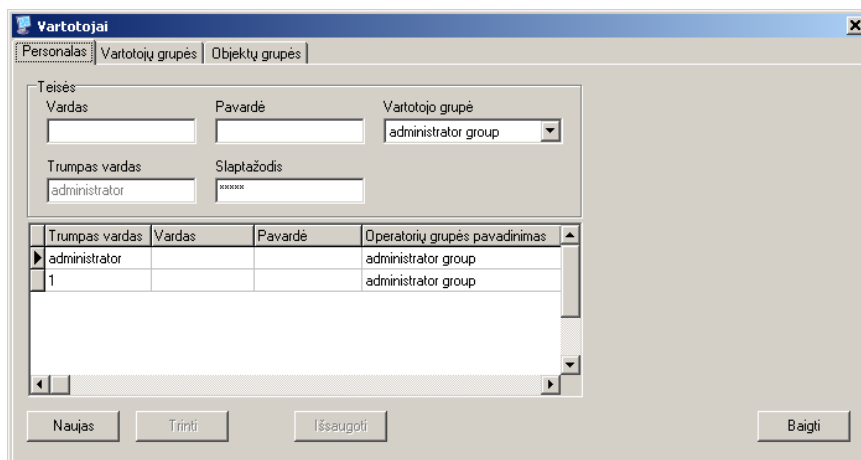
Vartotojai

Personalas | Vartotojų grupės | Objektų grupės

Teisės

Vardas

Pavardė

Vartotojo grupė

administrator group

Trumpas vardas

administrator

Slaptažodis

*****

| Trumpas vardas | Vardas | Pavardė | Operatorių grupės pavadinimas |
|---|---|---|---|
| administrator | | | administrator group |
| 1 | | | administrator group |

Naujas

Trinti

Išsaugoti

Baigti